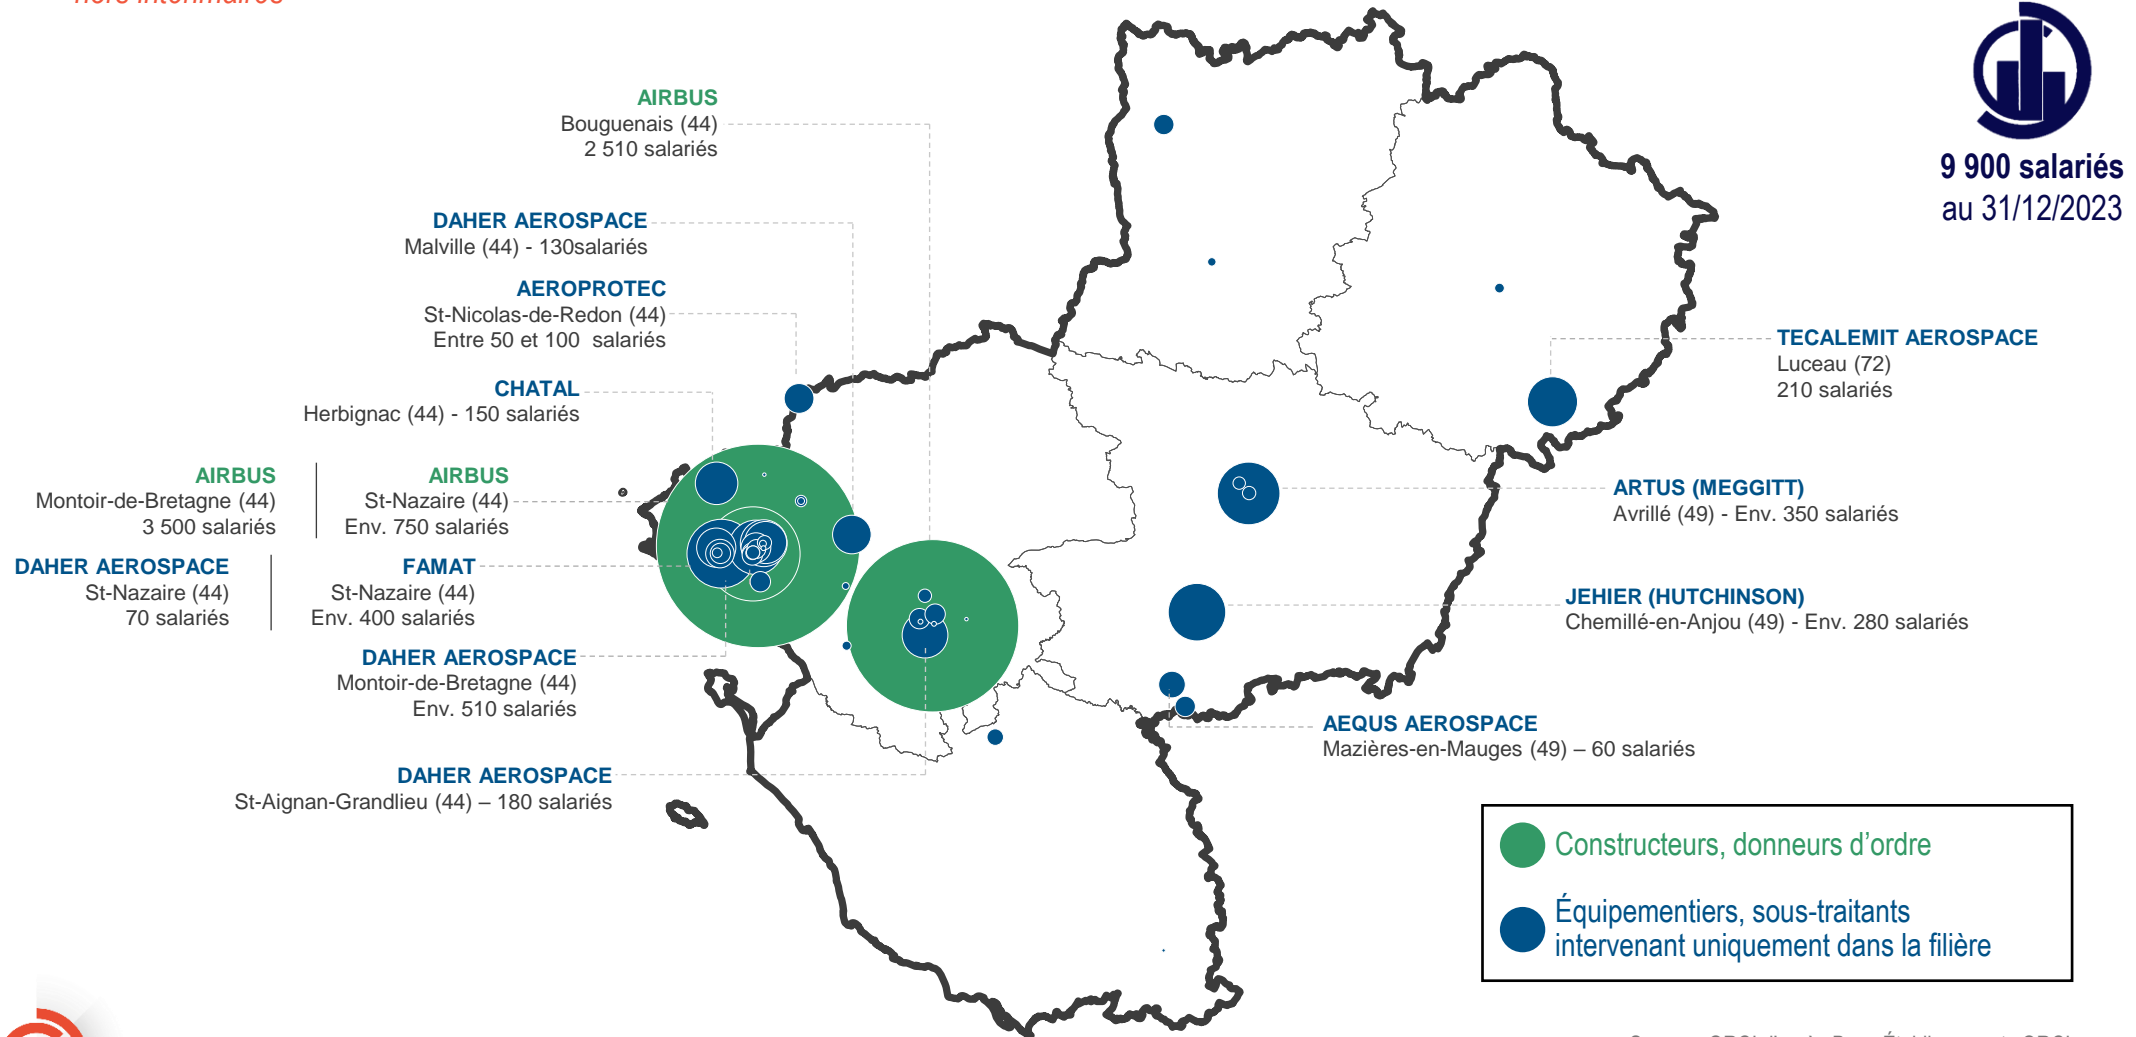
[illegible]

AIRBUS
Bouguenais (44)
2 510 salariés

DAHER AEROSPACE
Malville (44) - 130salariés

AEROPROTEC
St-Nicolas-de-Redon (44)
Entre 50 et 100 salariés

CHATAL
Herbignac (44) - 150 salariés

AIRBUS
Montoir-de-Bretagne (44)
3 500 salariés

AIRBUS
St-Nazaire (44)
Env. 750 salariés

DAHER AEROSPACE
St-Nazaire (44)
70 salariés

FAMAT
St-Nazaire (44)
Env. 400 salariés

DAHER AEROSPACE
Montoir-de-Bretagne (44)
Env. 510 salariés

DAHER AEROSPACE
St-Aignan-Grandlieu (44) – 180 salariés

9 900 salariés
au 31/12/2023

TECALEMIT AEROSPACE
Luceau (72)
210 salariés

ARTUS (MEGGITT)
Avrillé (49) - Env. 350 salariés

JEHIER (HUTCHINSON)
Chemillé-en-Anjou (49) - Env. 280 salariés

AEQUS AEROSPACE
Mazières-en-Mauges (49) – 60 salariés

Constructeurs, donneurs d'ordre

Équipementiers, sous-traitants intervenant uniquement dans la filière

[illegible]